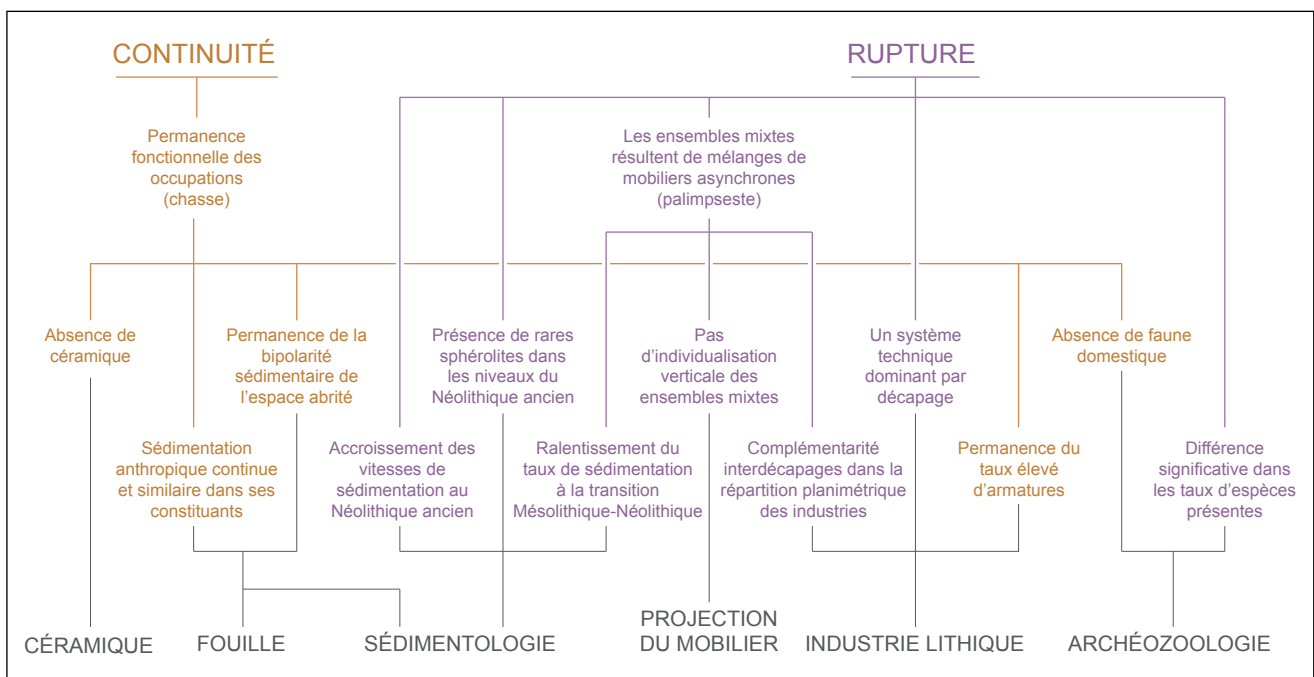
CONTINUITÉ

RUPTURE

Permanence fonctionnelle des occupations (chasse)

Les ensembles mixtes résultent de mélanges de mobiliers asynchrones (palimpseste)

Absence de céramique

Permanence de la bipolarité sédimentaire de l'espace abrité

Présence de rares sphérolites dans les niveaux du Néolithique ancien

Pas d'individualisation verticale des ensembles mixtes

Un système technique dominant par décapage

Absence de faune domestique

Sédimentation anthropique continue et similaire dans ses constituants

Accroissement des vitesses de sédimentation au Néolithique ancien

Ralentissement du taux de sédimentation à la transition Mésolithique-Néolithique

Complémentarité interdécapages dans la répartition planimétrique des industries

Permanence du taux élevé d'armatures

Différence significative dans les taux d'espèces présentes

CÉRAMIQUE

FOUILLE

SÉDIMENTOLOGIE

PROJECTION DU MOBILIER

INDUSTRIE LITHIQUE

ARCHÉOZOOLOGIE